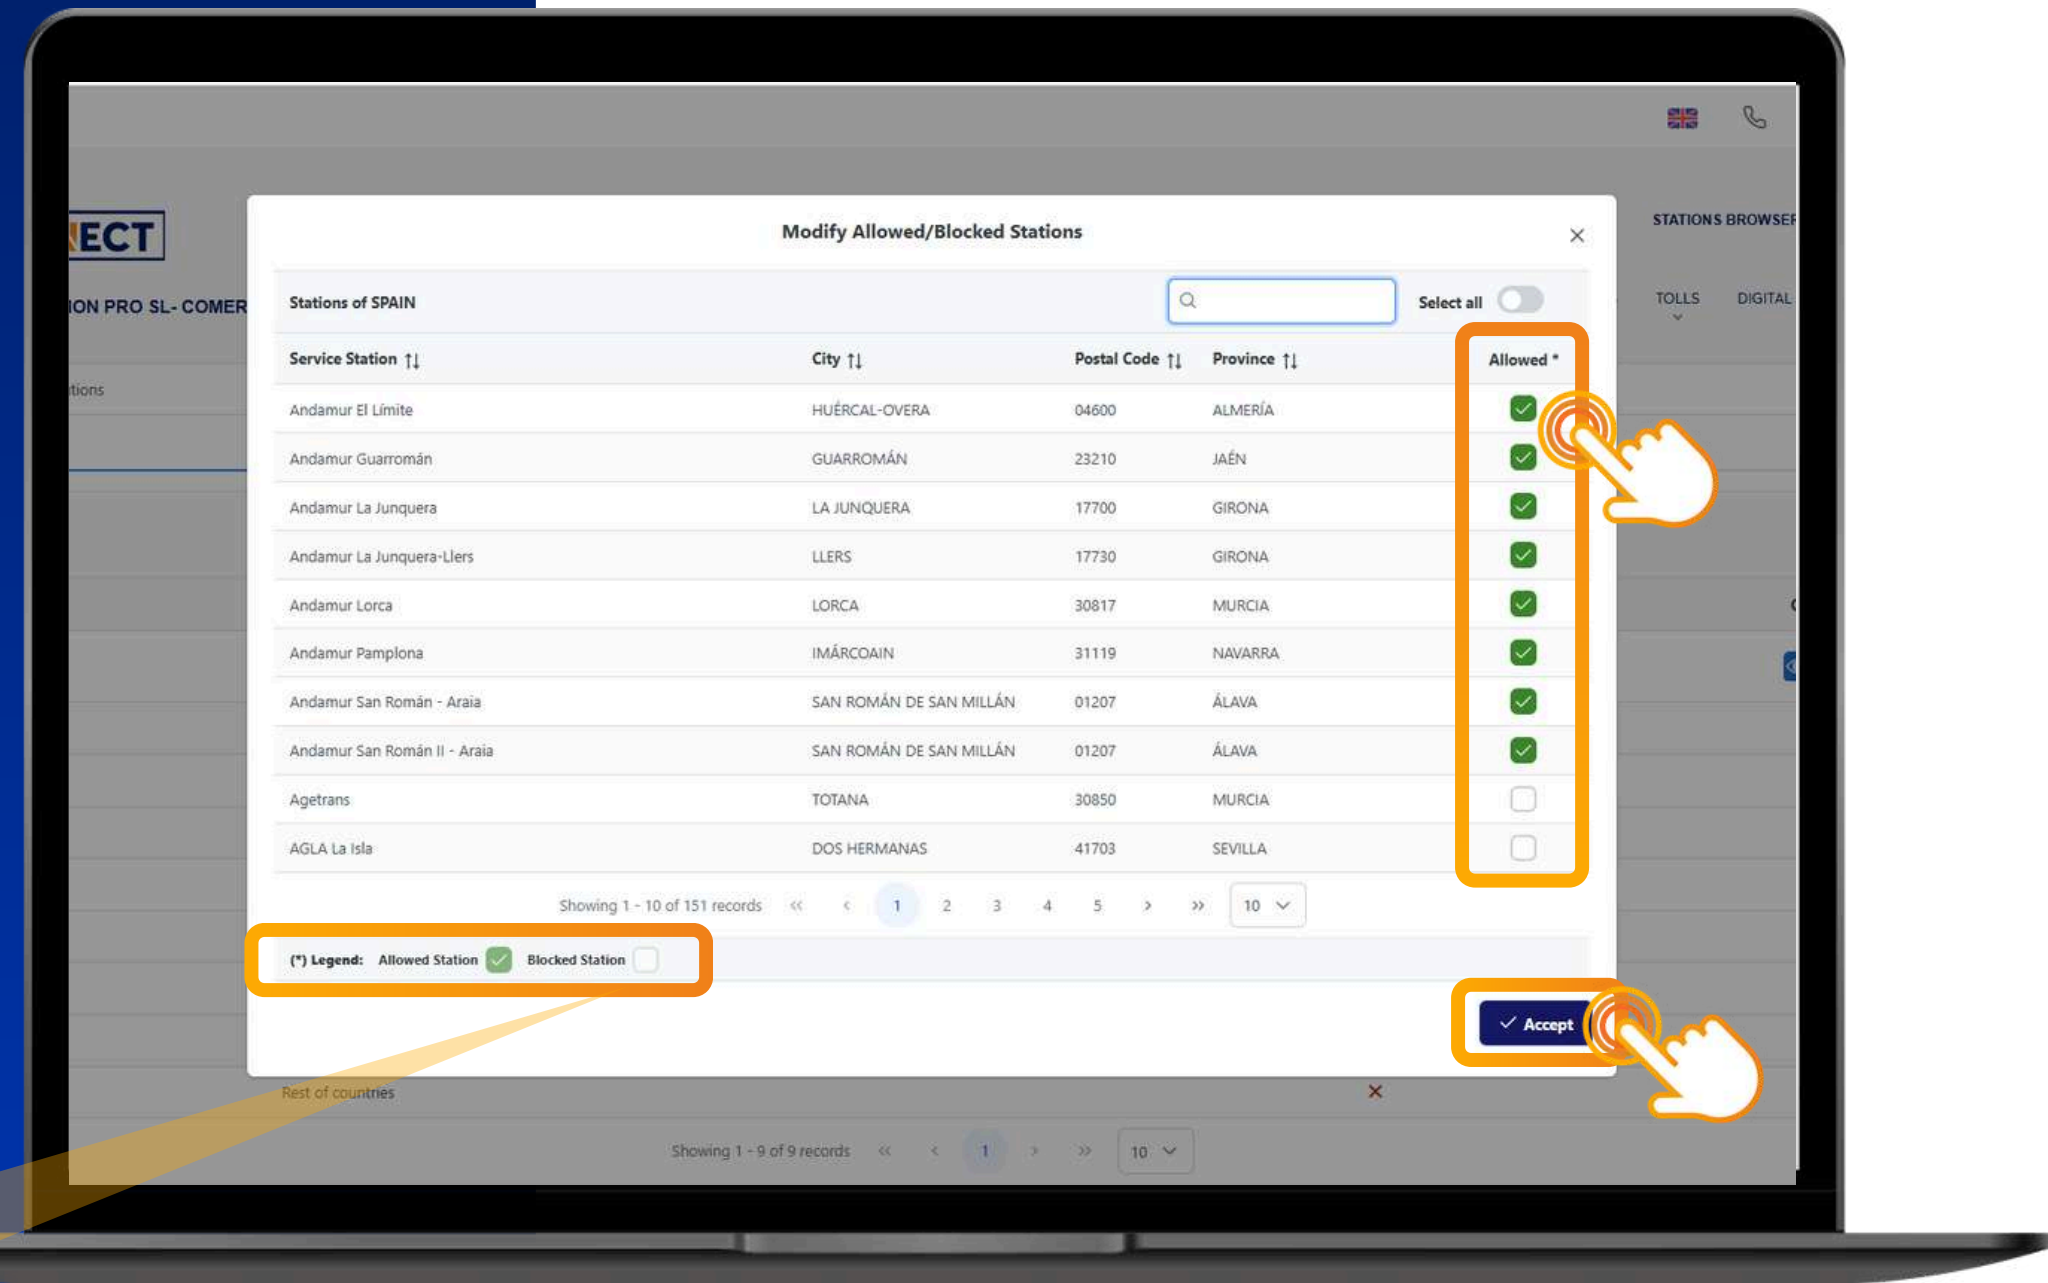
ECT

ION PRO SL- COMER

tions

STATIONS BROWSER

TOLLS DIGITAL

Modify Allowed/Blocked Stations

×

Stations of SPAIN

Select all

| Service Station ↑↓ | City ↑↓ | Postal Code ↑↓ | Province ↑↓ | Allowed * |
|---|---|---|---|---|
| Andamur El Límite | HUÉRCAL-OVERA | 04600 | ALMERÍA | ✓ |
| Andamur Guarromán | GUARROMÁN | 23210 | JAÉN | ✓ |
| Andamur La Junquera | LA JUNQUERA | 17700 | GIRONA | ✓ |
| Andamur La Junquera-Llers | LLERS | 17730 | GIRONA | ✓ |
| Andamur Lorca | LORCA | 30817 | MURCIA | ✓ |
| Andamur Pamplona | IMÁRCOAIN | 31119 | NAVARRA | ✓ |
| Andamur San Román - Araia | SAN ROMÁN DE SAN MILLÁN | 01207 | ÁLAVA | ✓ |
| Andamur San Román II - Araia | SAN ROMÁN DE SAN MILLÁN | 01207 | ÁLAVA | ✓ |
| Agetrans | TOTANA | 30850 | MURCIA | |
| AGLA La Isla | DOS HERMANAS | 41703 | SEVILLA | |

Showing 1 - 10 of 151 records « ‹ 1 2 3 4 5 › » 10

(*) Legend: Allowed Station Blocked Station

✓ Accept

Rest of countries

Showing 1 - 9 of 9 records « ‹ 1 › » 10